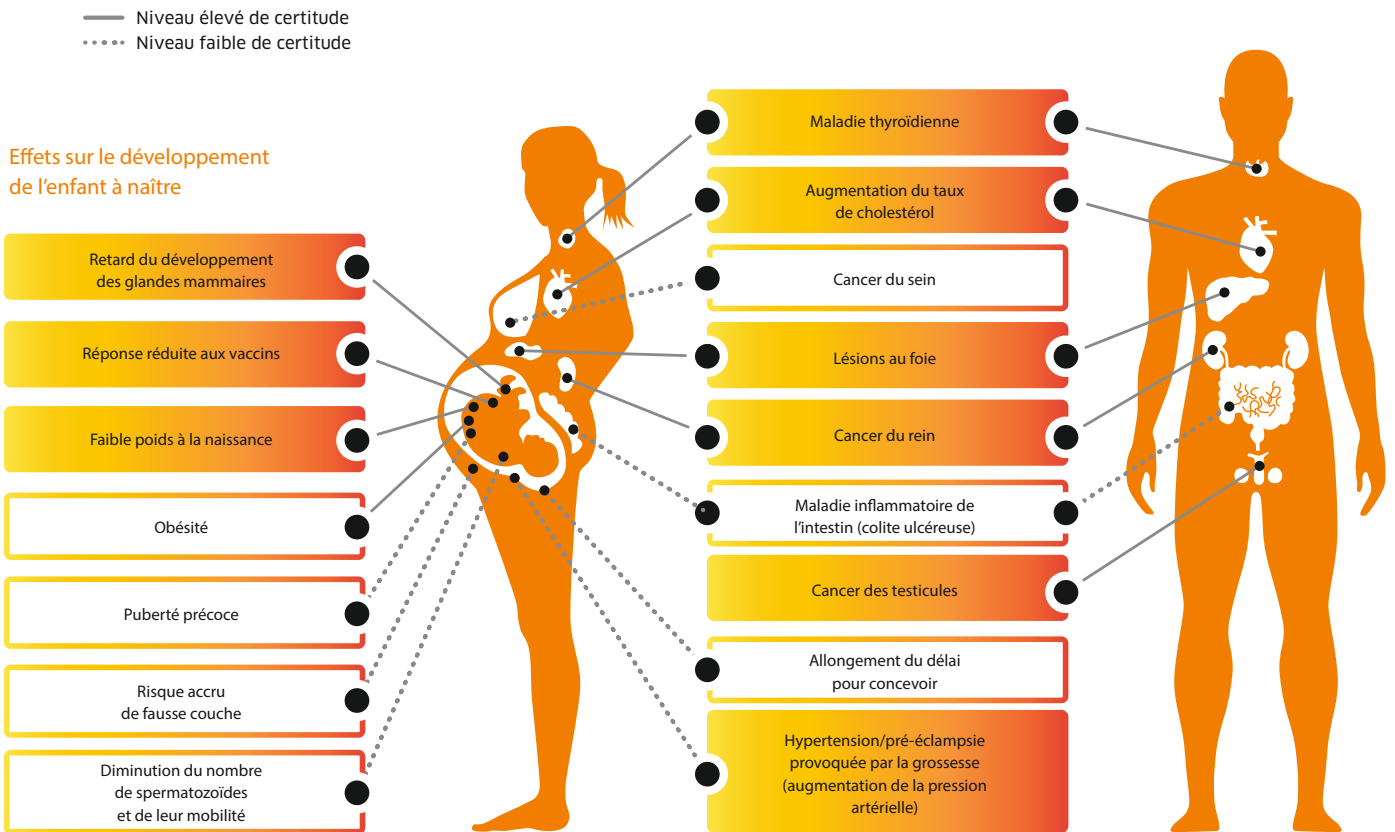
Niveau élevé de certitude
Niveau faible de certitude

Effets sur le développement de l'enfant à naître

Retard du développement des glandes mammaires

Réponse réduite aux vaccins

Faible poids à la naissance

Obésité

Puberté précoce

Risque accru de fausse couche

Diminution du nombre de spermatozoïdes et de leur mobilité

Maladie thyroïdienne

Augmentation du taux de cholestérol

Cancer du sein

Lésions au foie

Cancer du rein

Maladie inflammatoire de l'intestin (colite ulcéreuse)

Cancer des testicules

Allongement du délai pour concevoir

Hypertension/pré-éclampsie provoquée par la grossesse (augmentation de la pression artérielle)